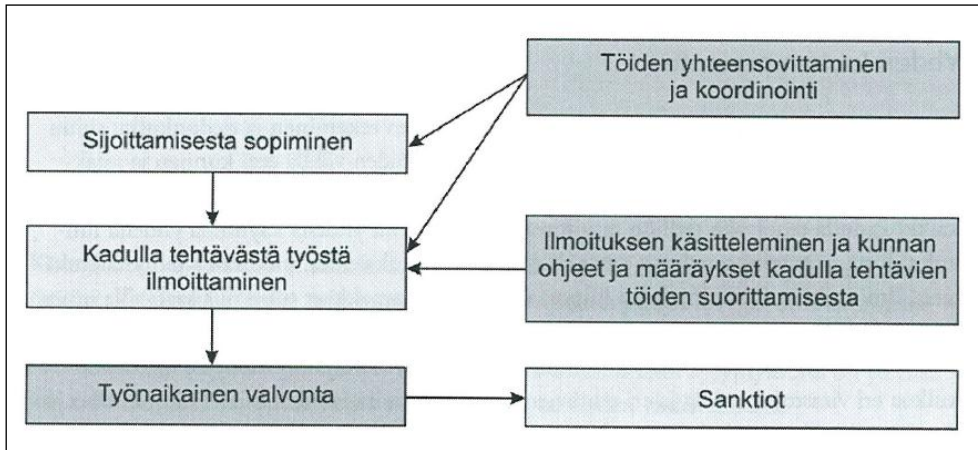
Töiden yhteensovittaminen ja koordinointi

Sijoittamisesta sopiminen

Kadulla tehtävästä työstä ilmoittaminen

Ilmoituksen käsitteleminen ja kunnan ohjeet ja määräykset kadulla tehtävien töiden suorittamisesta

Työnaikainen valvonta

Sanktiot